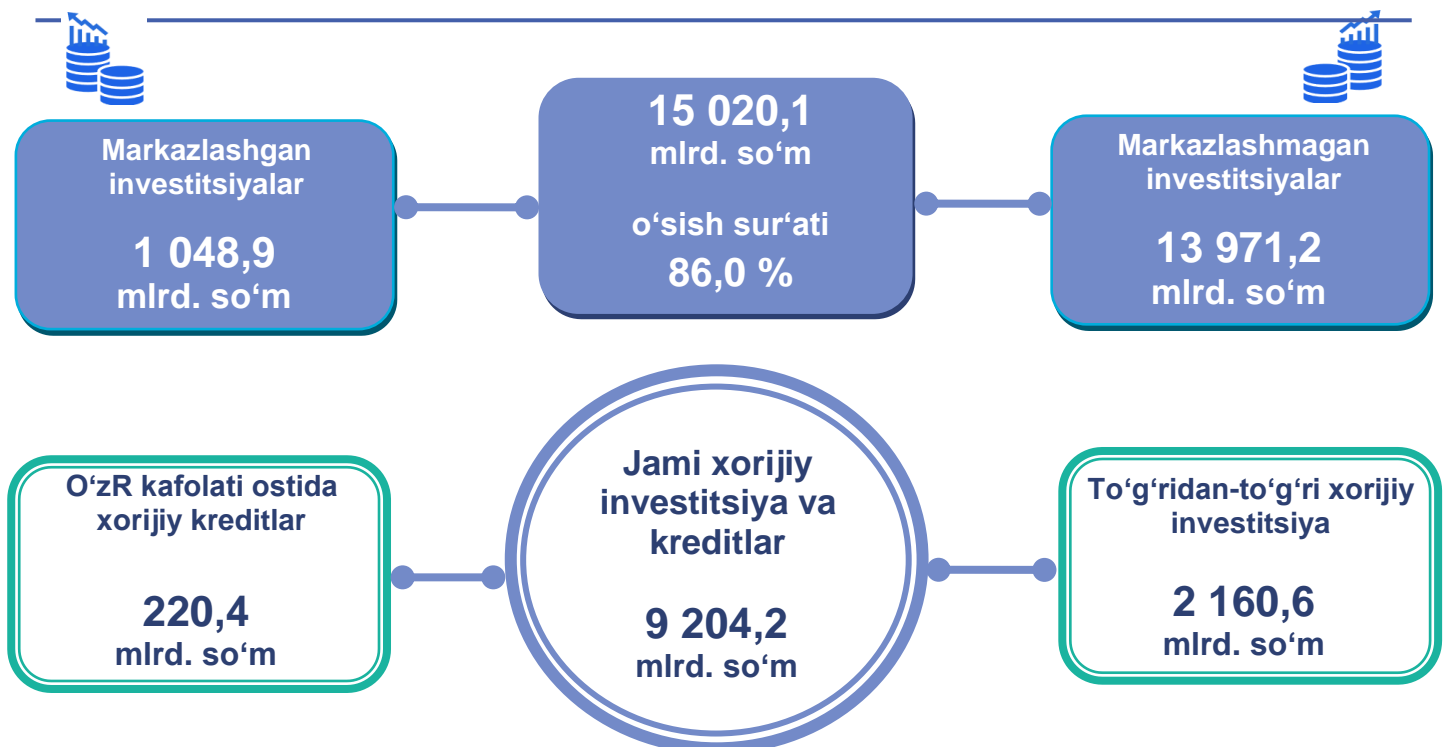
Markazlashgan investitsiyalar

1 048,9
mlrd. so‘m

15 020,1
mlrd. so‘m

o‘sish sur‘ati
86,0 %

Markazlashmagan investitsiyalar

13 971,2
mlrd. so‘m

O‘zR kafolati ostida xorijiy kreditlar

220,4
mlrd. so‘m

Jami xorijiy investitsiya va kreditlar

9 204,2
mlrd. so‘m

To‘g‘ridan-to‘g‘ri xorijiy investitsiya

2 160,6
mlrd. so‘m